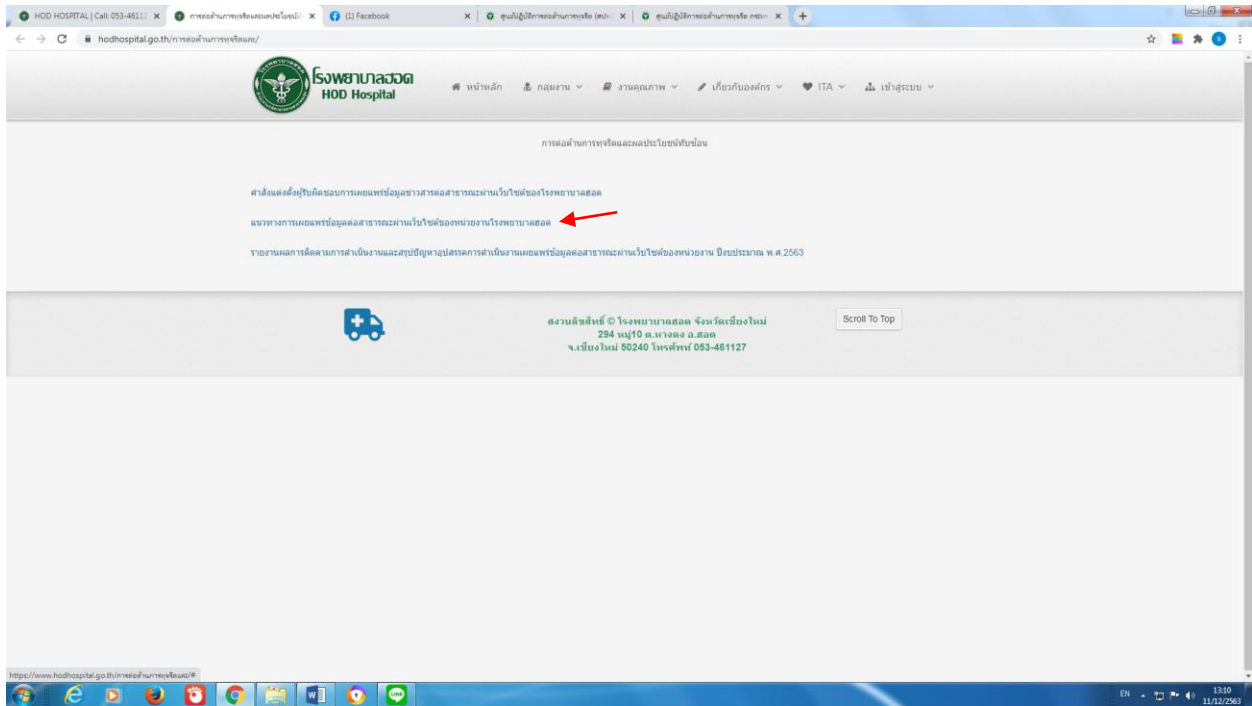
HOD HOSPITAL | Call: 053-4611 × การต่อต้านการทุจริตและผลประโยชน์ ×  (1) Facebook × ศูนย์ปฏิบัติการต่อต้านการทุจริต (สป. × ศูนย์ปฏิบัติการต่อต้านการทุจริต กระท ×

hodhospital.go.th/การต่อต้านการทุจริตและ/

โรงพยาบาลฮอด
HOD Hospital

หน้าหลัก กลุ่มงาน งานคุณภาพ เกี่ยวกับองค์กร ITA เข้าสู่ระบบ

การต่อต้านการทุจริตและผลประโยชน์ทับซ้อน

คำสั่งแต่งตั้งผู้รับผิดชอบการเผยแพร่ข้อมูลข่าวสารต่อสาธารณะผ่านเว็บไซต์ของโรงพยาบาลฮอด

แนวทางการเผยแพร่ข้อมูลต่อสาธารณะผ่านเว็บไซต์ของหน่วยงานโรงพยาบาลฮอด

รายงานผลการติดตามการดำเนินงานและสรุปปัญหาอุปสรรคการดำเนินงานเผยแพร่ข้อมูลต่อสาธารณะผ่านเว็บไซต์ของหน่วยงาน ปีงบประมาณ พ.ศ.2563

สงวนลิขสิทธิ์ © โรงพยาบาลฮอด จังหวัดเชียงใหม่
294 หมู่10 ต.หางดง อ.ฮอด
จ.เชียงใหม่ 50240 โทรศัพท์ 053-461127

Scroll To Top

https://www.hodhospital.go.th/การต่อต้านการทุจริตและ/#

EN 13:10 11/12/2563